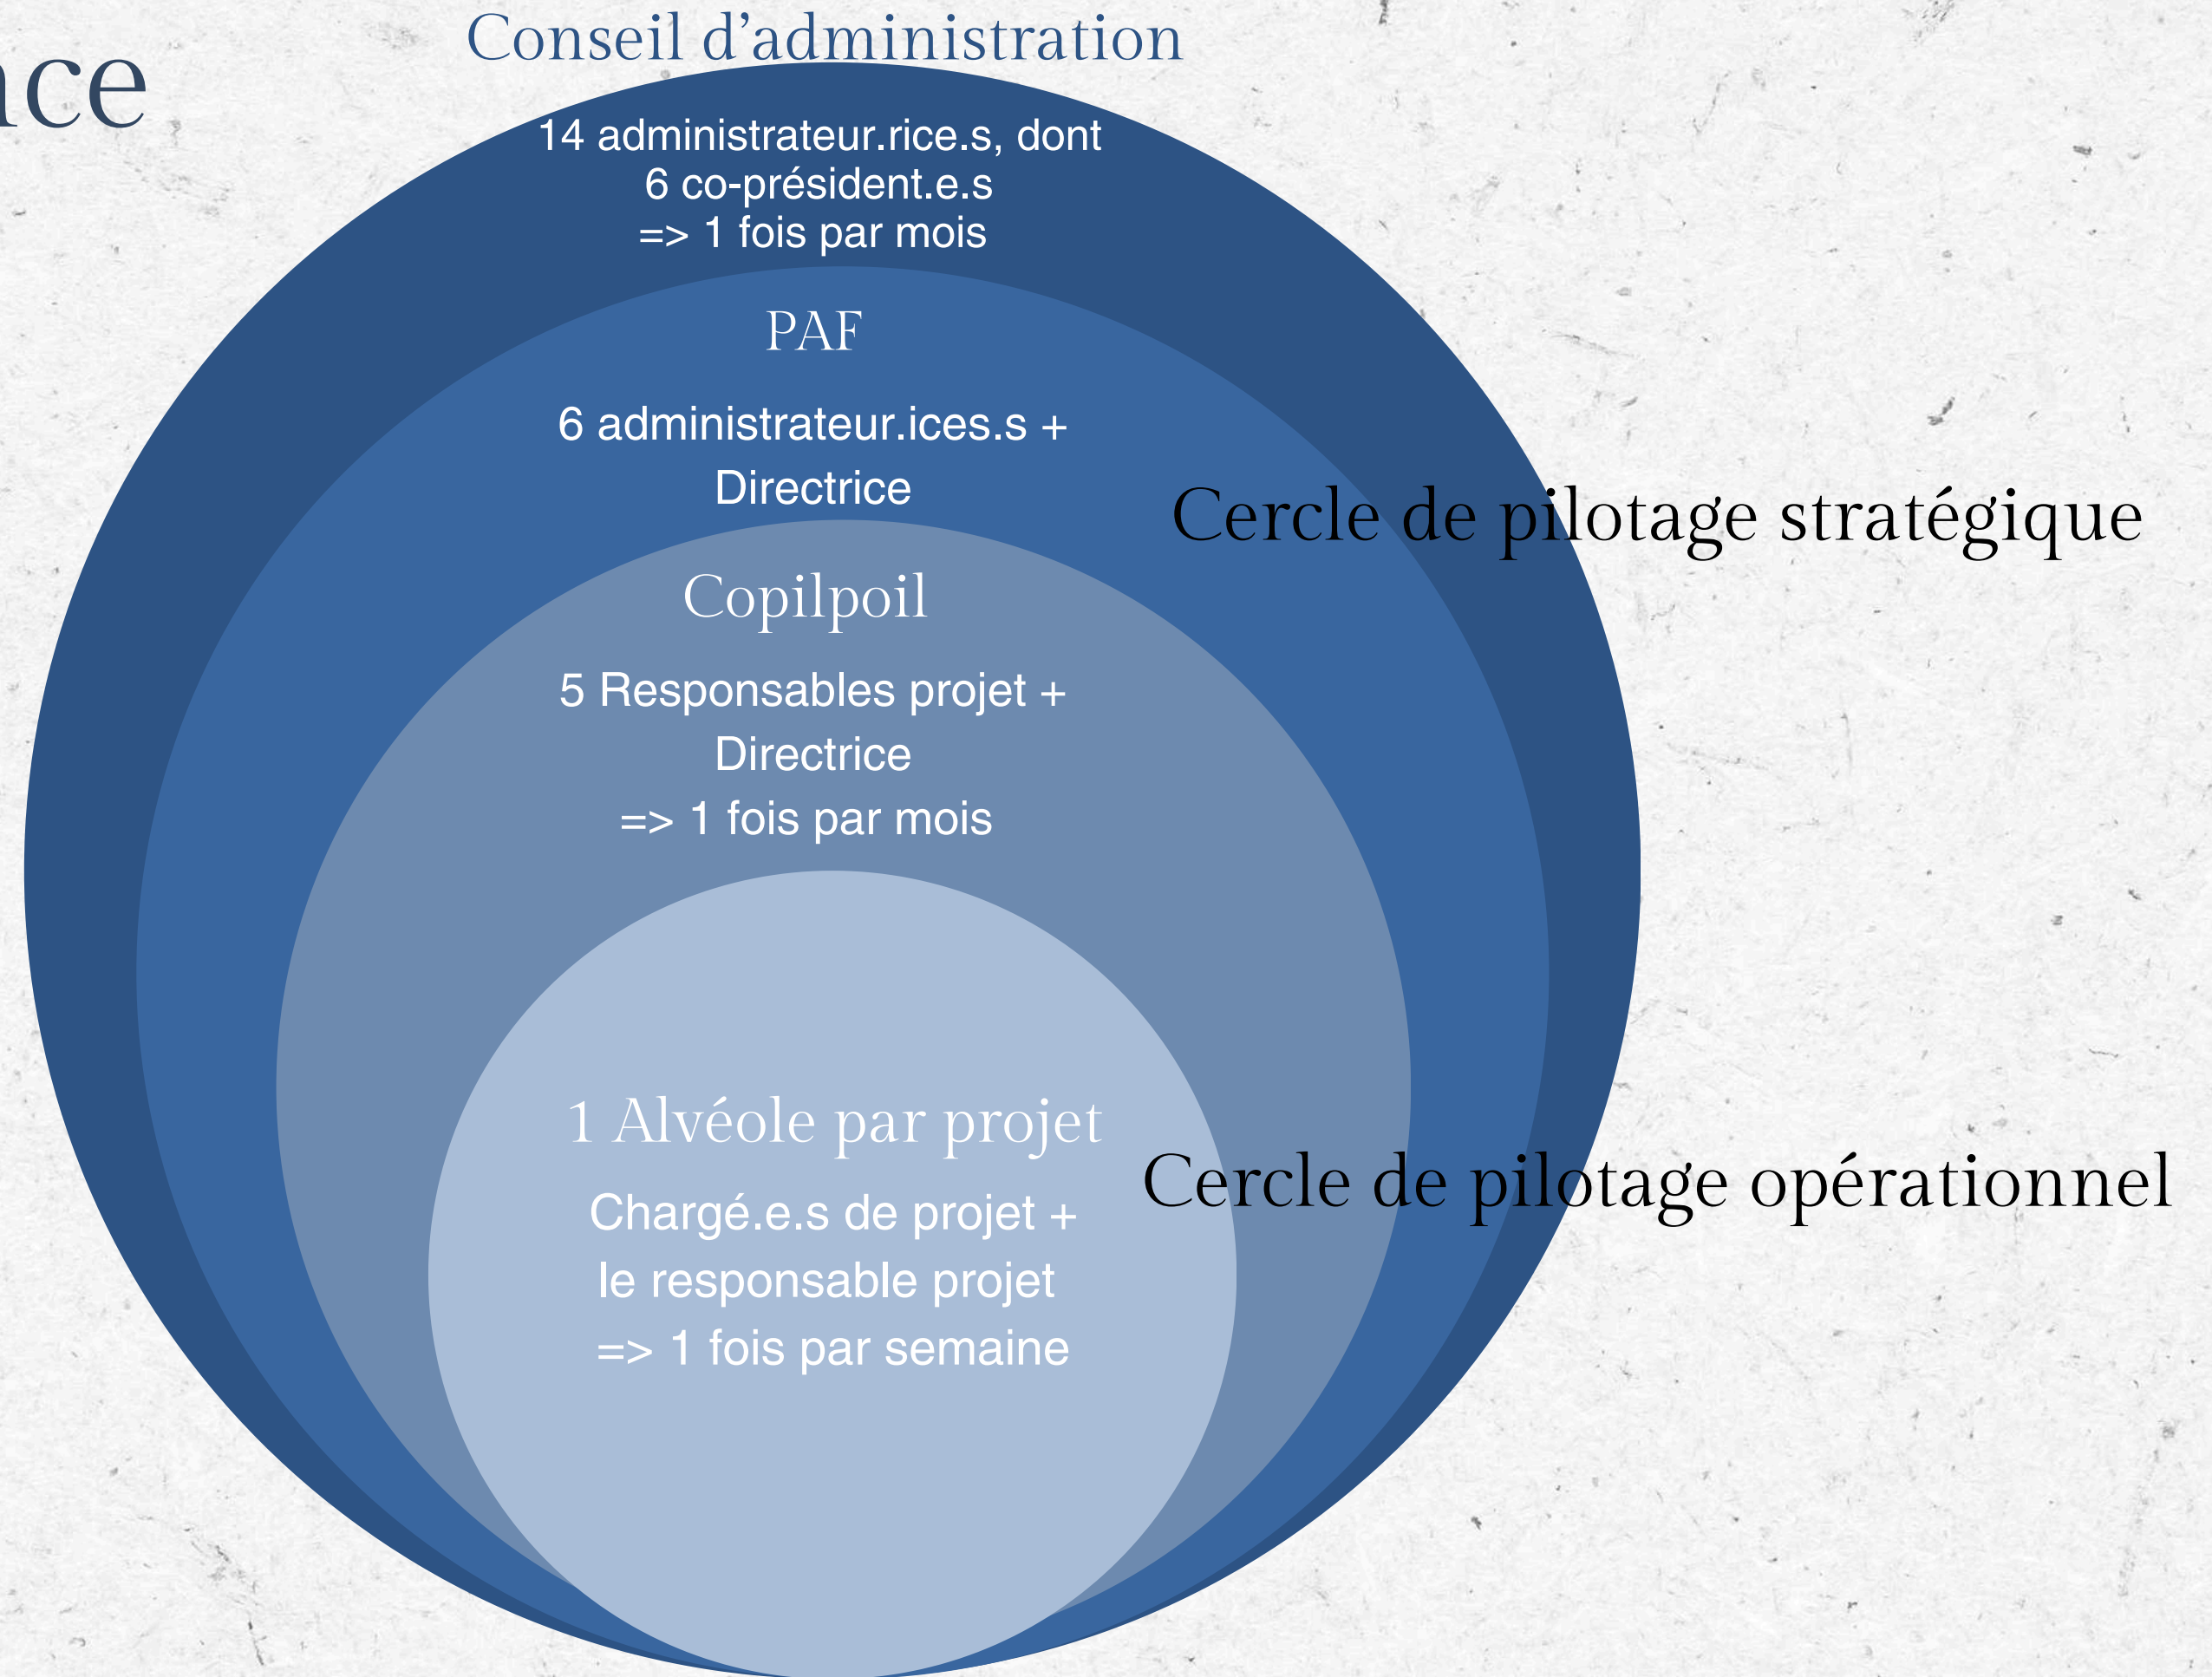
nce

Conseil d'administration

14 administrateur.rice.s, dont
6 co-président.e.s
=> 1 fois par mois

PAF

6 administrateur.ices.s +
Directrice

Cercle de pilotage stratégique

Copilpoil

5 Responsables projet +
Directrice
=> 1 fois par mois

1 Alvéole par projet

Chargé.e.s de projet +
le responsable projet
=> 1 fois par semaine

Cercle de pilotage opérationnel